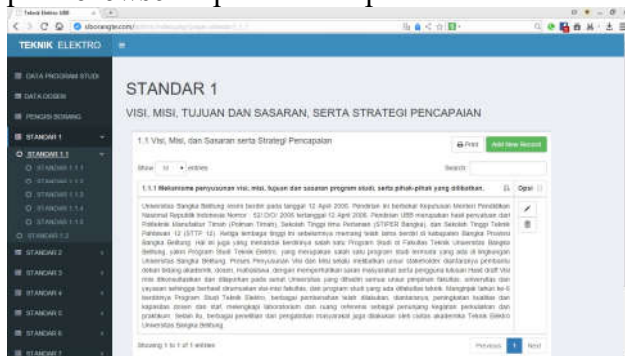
Teknik Elektro UBB

TEKNIK ELEKTRO

DATA PROGRAM STUDI
DATA DOSEN
PENGISI BORANG
STANDAR 1
STANDAR 1.1
STANDAR 1.1.1
STANDAR 1.1.2
STANDAR 1.1.3
STANDAR 1.1.4
STANDAR 1.1.5
STANDAR 1.2
STANDAR 2
STANDAR 3
STANDAR 4
STANDAR 5
STANDAR 6
STANDAR 7

STANDAR 1

VISI, MISI, TUJUAN DAN SASARAN, SERTA STRATEGI PENCAPAIAN

1.1 Visi, Misi, dan Sasaran serta Strategi Pencapaian

Print | Add New Record

Show 10 entries

Search:

1.1.1 Mekanisme penyusunan visi, misi, tujuan dan sasaran program studi, serta pihak-pihak yang dilibatkan.

Opsi

Universitas Bangka Belitung resmi berdiri pada tanggal 12 April 2006. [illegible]

Showing 1 to 1 of 1 entries

Previous 1 Next